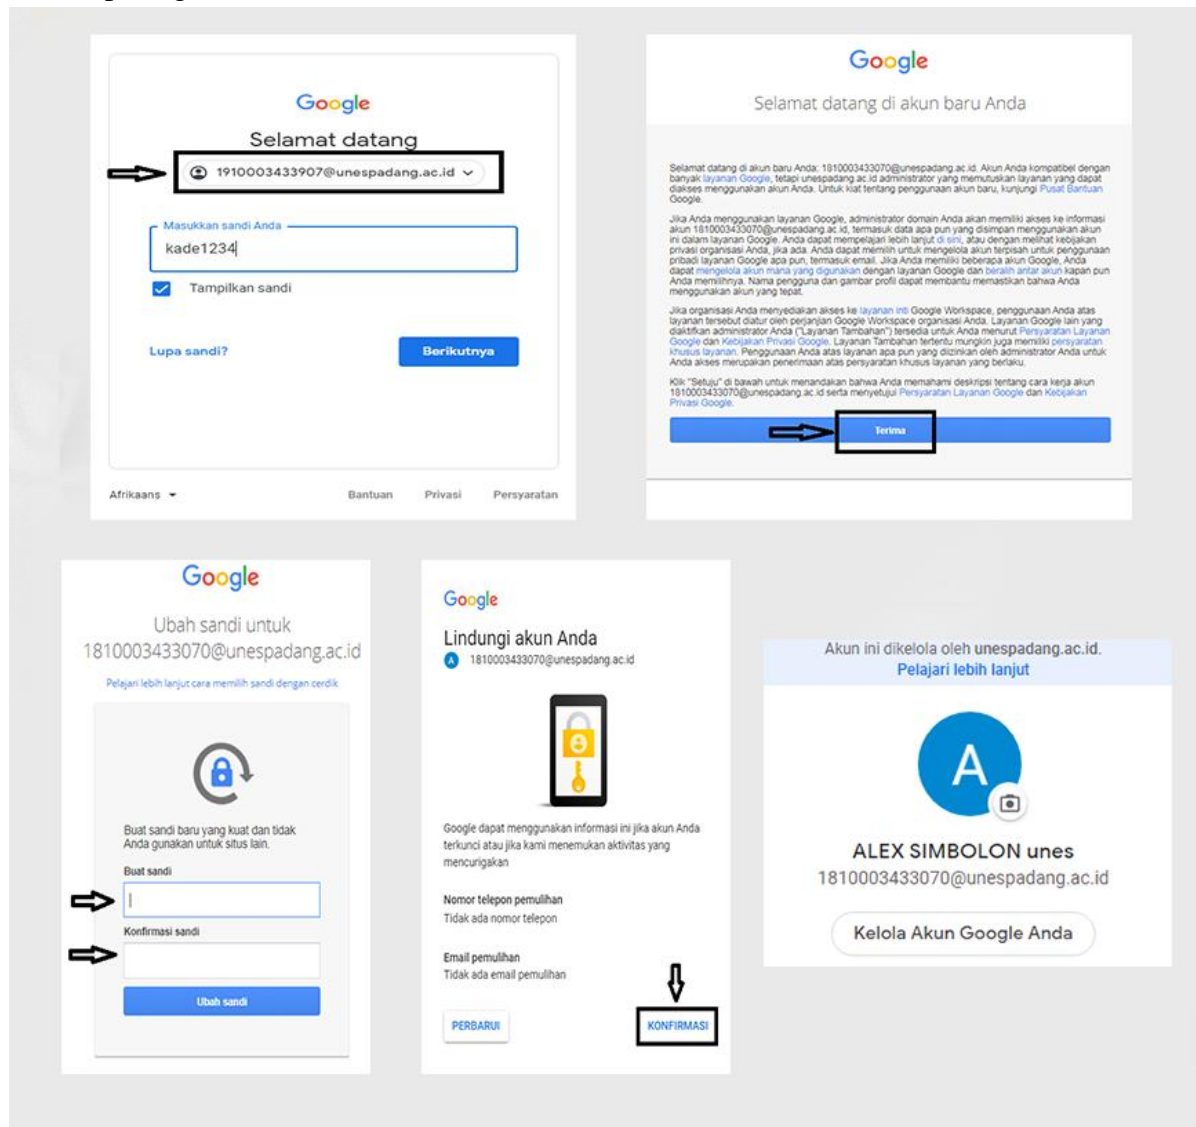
Google

Selamat datang

1910003433907@unespadang.ac.id

Masukkan sandi Anda

kade1234

Tampilkan sandi

Lupa sandi?

Berikutnya

Afrikaans

Bantuan Privasi Persyaratan

Google

Selamat datang di akun baru Anda

Selamat datang di akun baru Anda: 1810003433070@unespadang.ac.id. Akun Anda kompatibel dengan banyak layanan Google, tetapi unespadang.ac.id administrator yang memutuskan layanan yang dapat diakses menggunakan akun Anda. Untuk kiat tentang penggunaan akun baru, kunjungi Pusat Bantuan Google.

Jika Anda menggunakan layanan Google, administrator domain Anda akan memiliki akses ke informasi akun 1810003433070@unespadang.ac.id, termasuk data apa pun yang disimpan menggunakan akun ini dalam layanan Google. Anda dapat mempelajari lebih lanjut di sini, atau dengan melihat kebijakan privasi organisasi Anda, jika ada. Anda dapat memilih untuk mengelola akun terpisah untuk penggunaan pribadi layanan Google apa pun, termasuk email. Jika Anda memiliki beberapa akun Google, Anda dapat mengelola akun mana yang digunakan dengan layanan Google dan beralih antar akun kapan pun Anda memilihnya. Nama pengguna dan gambar profil dapat membantu memastikan bahwa Anda menggunakan akun yang tepat.

Jika organisasi Anda menyediakan akses ke layanan inti Google Workspace, penggunaan Anda atas layanan tersebut diatur oleh perjanjian Google Workspace organisasi Anda. Layanan Google lain yang diaktifkan administrator Anda ("Layanan Tambahan") tersedia untuk Anda menurut Persyaratan Layanan Google dan Kebijakan Privasi Google. Layanan Tambahan tertentu mungkin juga memiliki persyaratan khusus layanan. Penggunaan Anda atas layanan apa pun yang diizinkan oleh administrator Anda untuk Anda akses merupakan penerimaan atas persyaratan khusus layanan yang berlaku.

Klik "Setuju" di bawah untuk menandakan bahwa Anda memahami deskripsi tentang cara kerja akun 1810003433070@unespadang.ac.id serta menyetujui Persyaratan Layanan Google dan Kebijakan Privasi Google.

Terima

Google

Ubah sandi untuk 1810003433070@unespadang.ac.id

Pelajari lebih lanjut cara memilih sandi dengan cerdik

Buat sandi baru yang kuat dan tidak Anda gunakan untuk situs lain.

Buat sandi

Konfirmasi sandi

Ubah sandi

Google

Lindungi akun Anda

1810003433070@unespadang.ac.id

Google dapat menggunakan informasi ini jika akun Anda terkunci atau jika kami menemukan aktivitas yang mencurigakan

Nomor telepon pemulihan
Tidak ada nomor telepon

Email pemulihan
Tidak ada email pemulihan

PERBARUI

KONFIRMASI

Akun ini dikelola oleh unespadang.ac.id.
Pelajari lebih lanjut

A

ALEX SIMBOLON unes
1810003433070@unespadang.ac.id

Kelola Akun Google Anda